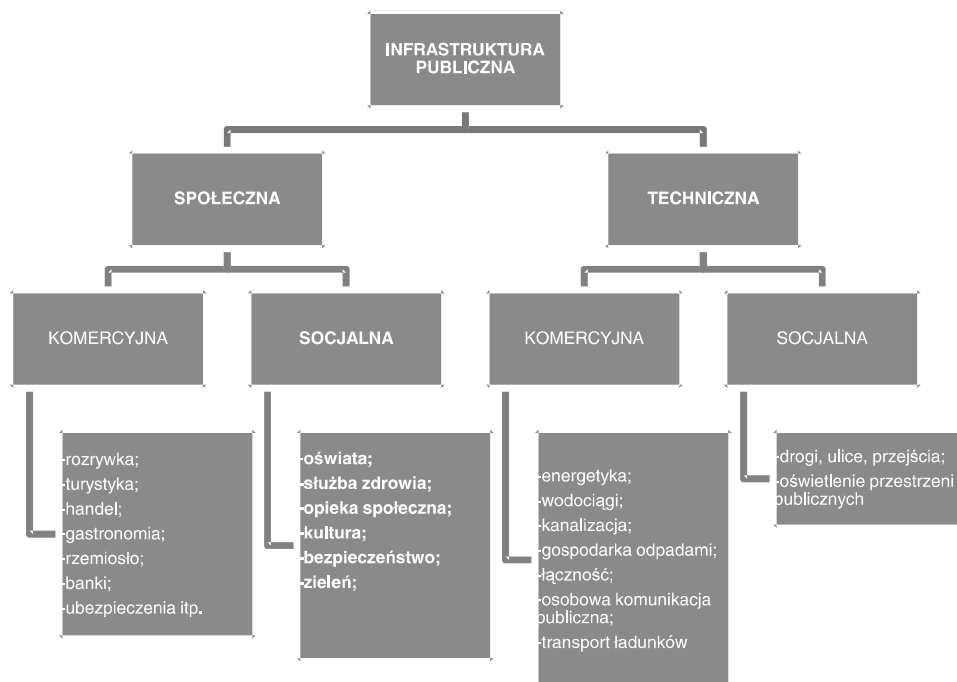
INFRASTRUKTURA PUBLICZNA

SPOŁECZNA

TECHNICZNA

KOMERCYJNA

SOCJALNA

KOMERCYJNA

SOCJALNA

-rozrywka;
-turystyka;
-handel;
-gastronomia;
-rzemiosło;
-banki;
-ubezpieczenia itp.

-oświata;
-służba zdrowia;
-opieka społeczna;
-kultura;
-bezpieczeństwo;
-zieleń;

-energetyka;
-wodociągi;
-kanalizacja;
-gospodarka odpadami;
-łączność;
-osobowa komunikacja publiczna;
-transport ładunków

-drogi, ulice, przejścia;
-oświetlenie przestrzeni publicznych